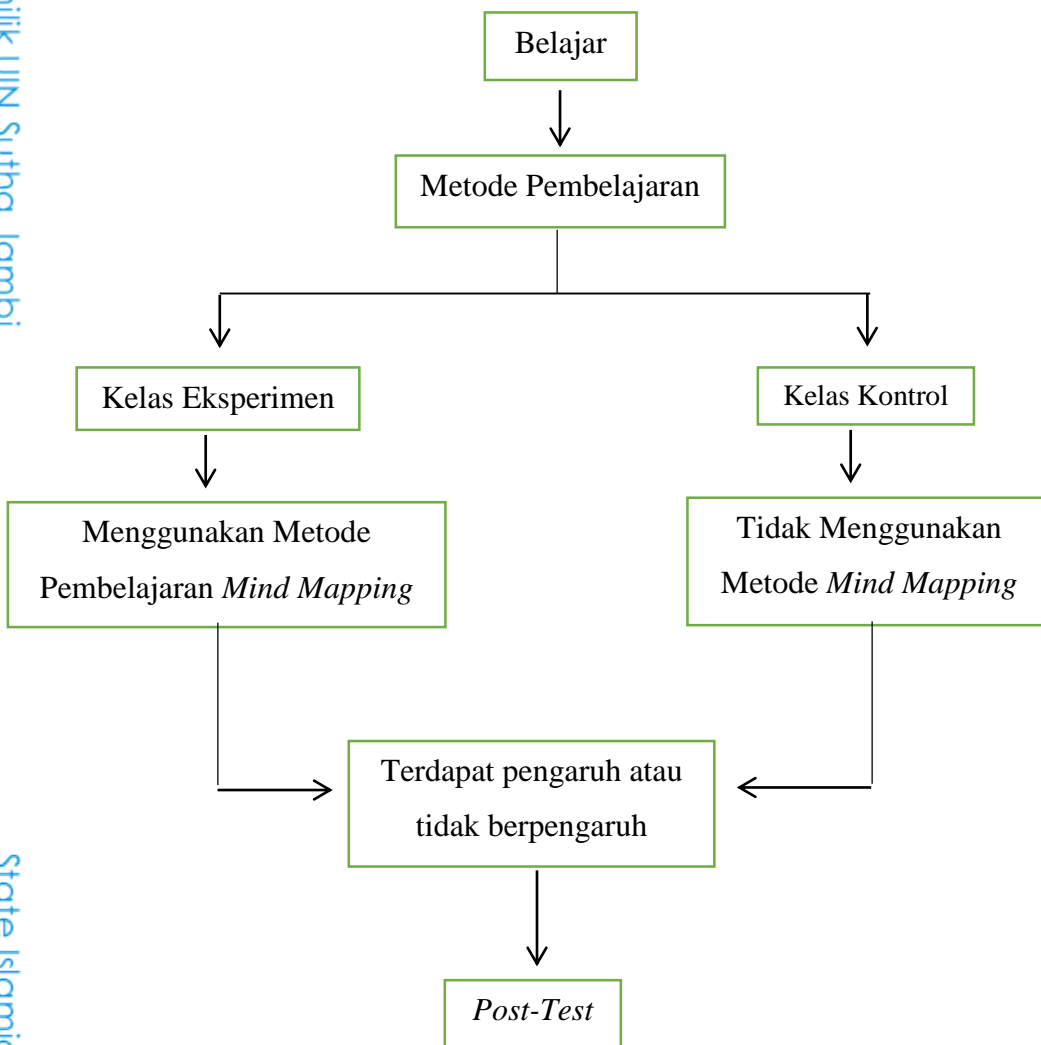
milik UIN Sutha Jambi

Belajar

Metode Pembelajaran

Kelas Eksperimen

Kelas Kontrol

Menggunakan Metode Pembelajaran *Mind Mapping*

Tidak Menggunakan Metode *Mind Mapping*

Terdapat pengaruh atau tidak berpengaruh

*Post-Test*

State Islamic